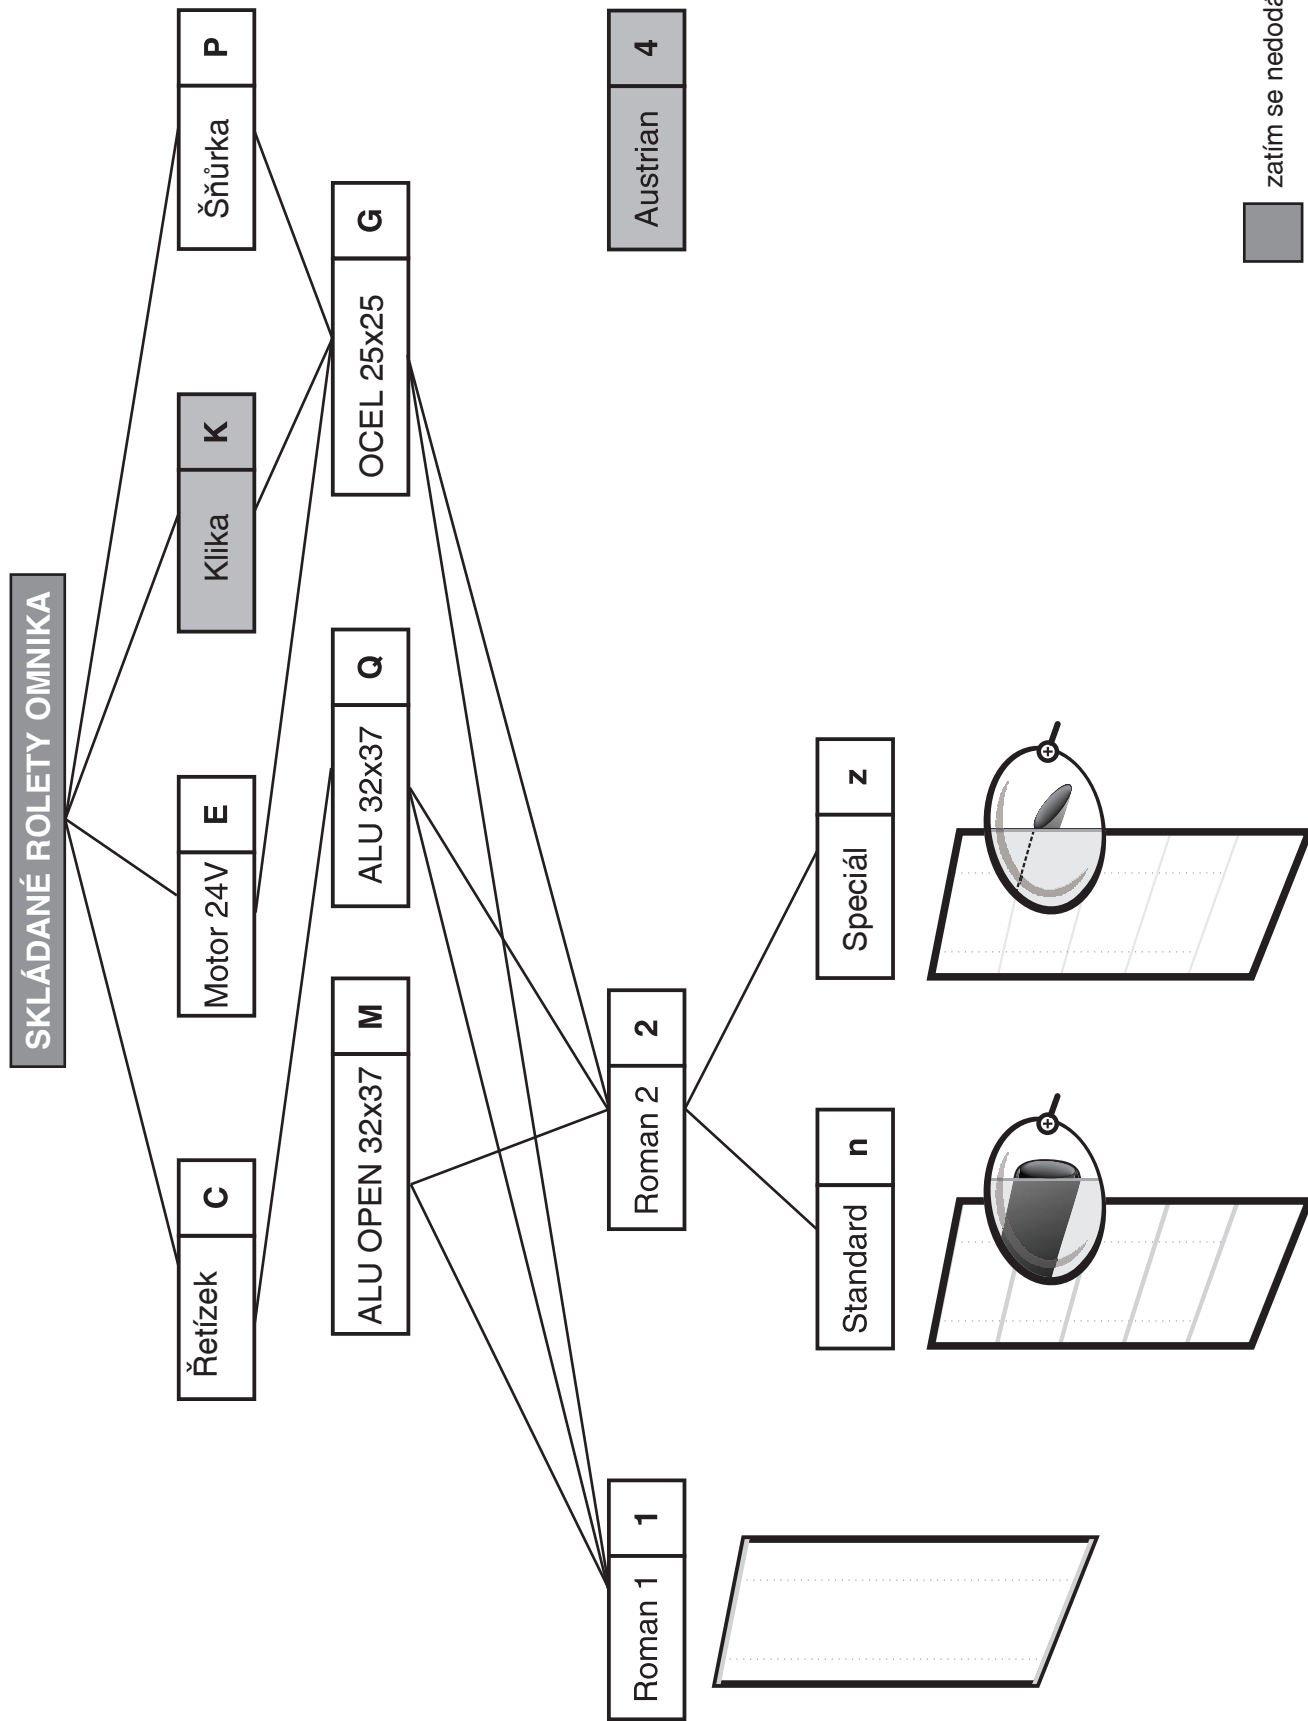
SKLÁDANÉ ROLETY OMNIKA

| Řetízek | C |
|---|---|

| Motor 24V | E |
|---|---|

| Klika | K |
|---|---|

| Šňůrka | P |
|---|---|

| ALU OPEN 32x37 | M |
|---|---|

| ALU 32x37 | Q |
|---|---|

| OCEL 25x25 | G |
|---|---|

| Roman 1 | 1 |
|---|---|

| Roman 2 | 2 |
|---|---|

| Austrian | 4 |
|---|---|

| Standard | n |
|---|---|

| Speciál | z |
|---|---|

zatím se nedodá